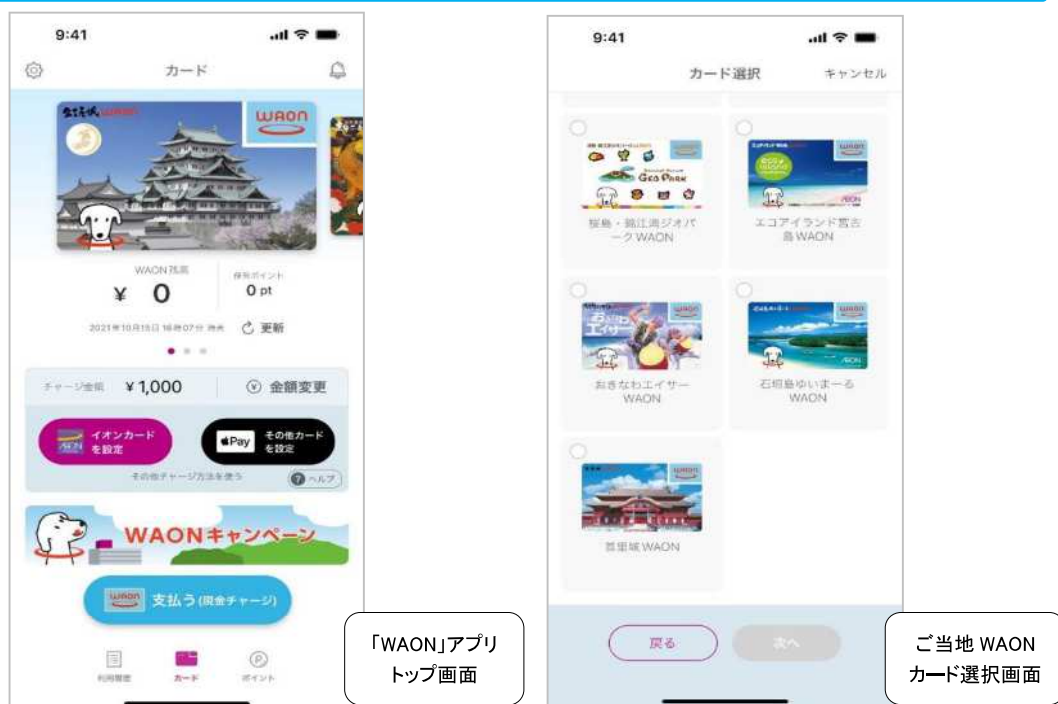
9:41

カード

WAON

WAON残高

¥ 0

保有ポイント

0 pt

2021年10月15日 16時07分 時点

更新

チャージ金額 ¥1,000

金額変更

イオンカードを設定

Pay その他カードを設定

その他チャージ方法を使う

ヘルプ

WAONキャンペーン

WAON 支払う(現金チャージ)

利用履歴

カード

ポイント

「WAON」アプリトップ画面

9:41

カード選択

キャンセル

桜島・錦江湾ジオパークWAON

エコアイランド宮古島WAON

おきなわエイサーWAON

石垣島ゆいまーるWAON

首里城WAON

戻る

次へ

ご当地 WAON カード選択画面